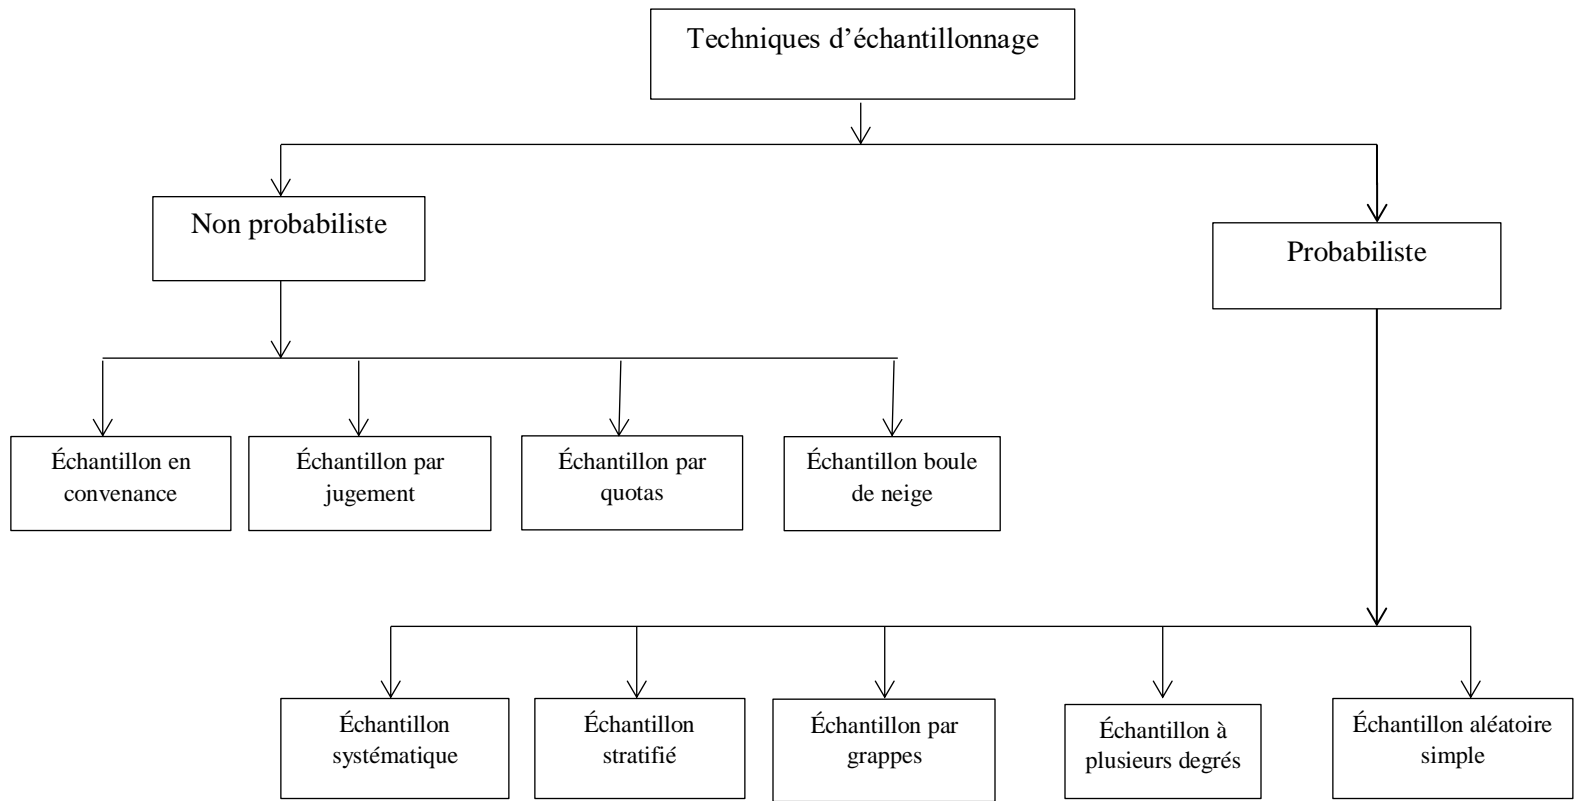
Techniques d’échantillonnage

Non probabiliste

Probabiliste

Échantillon en convenance

Échantillon par jugement

Échantillon par quotas

Échantillon boule de neige

Échantillon systématique

Échantillon stratifié

Échantillon par grappes

Échantillon à plusieurs degrés

Échantillon aléatoire simple